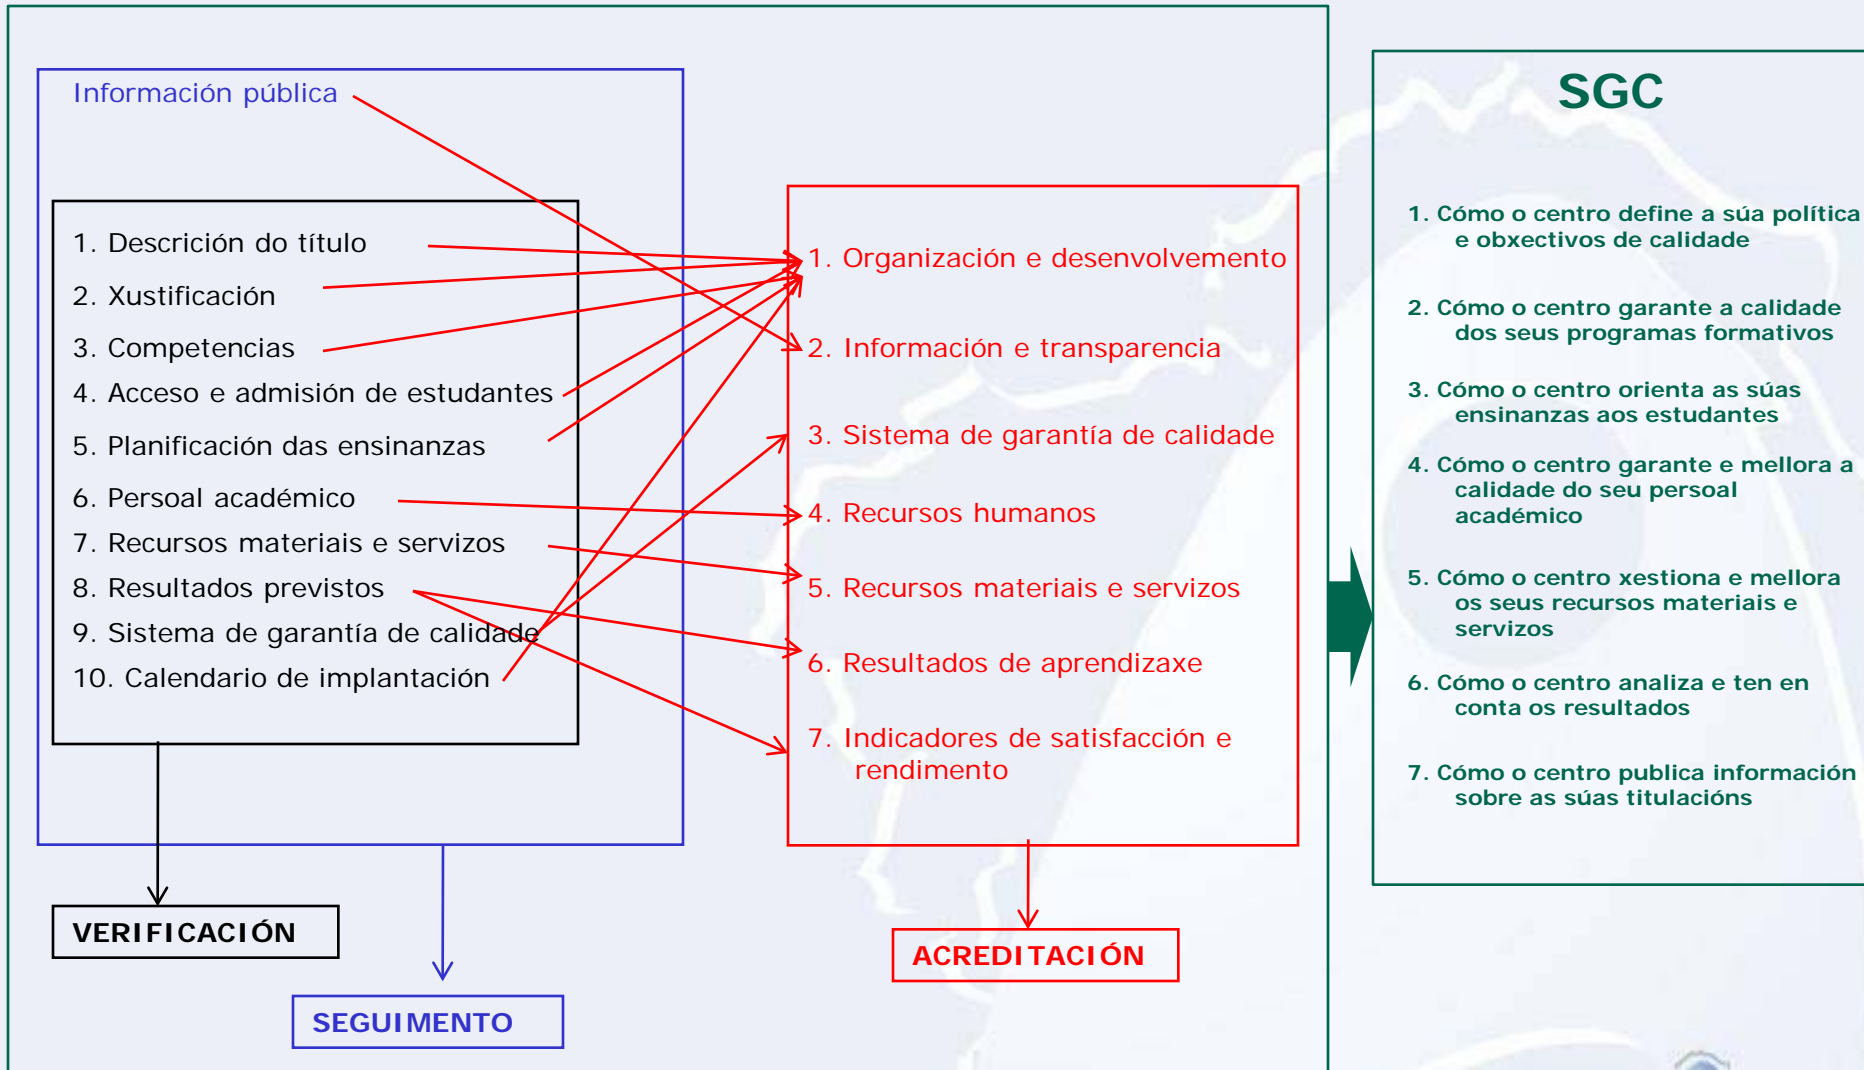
Información pública

1. Descrición do título
2. Xustificación
3. Competencias
4. Acceso e admisión de estudantes
5. Planificación das ensinanzas
6. Persoal académico
7. Recursos materiais e servizos
8. Resultados previstos
9. Sistema de garantía de calidade
10. Calendario de implantación

1. Organización e desenvolvemento
2. Información e transparencia
3. Sistema de garantía de calidade
4. Recursos humanos
5. Recursos materiais e servizos
6. Resultados de aprendizaxe
7. Indicadores de satisfacción e rendimento

VERIFICACIÓN

SEGUIMENTO

ACREDITACIÓN

SGC

1. Cómo o centro define a súa política e obxectivos de calidade
2. Cómo o centro garante a calidade dos seus programas formativos
3. Cómo o centro orienta as súas ensinanzas aos estudantes
4. Cómo o centro garante e mellora a calidade do seu persoal académico
5. Cómo o centro xestiona e mellora os seus recursos materiais e servizos
6. Cómo o centro analiza e ten en conta os resultados
7. Cómo o centro publica información sobre as súas titulacións